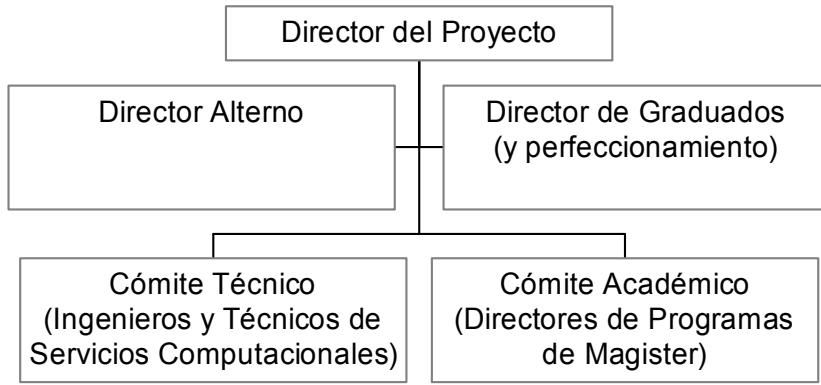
Director del Proyecto

Director Alterno

Director de Graduados (y perfeccionamiento)

Cómite Técnico (Ingenieros y Técnicos de Servicios Computacionales)

Cómite Académico (Directores de Programas de Magister)